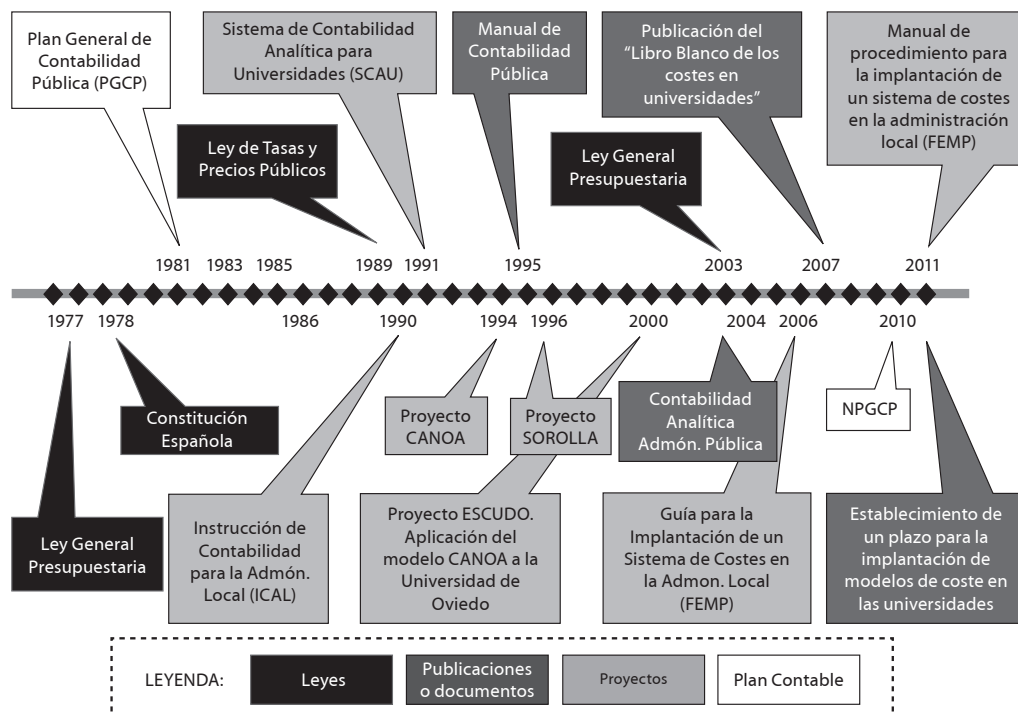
Plan General de Contabilidad Pública (PGCP)

Sistema de Contabilidad Analítica para Universidades (SCAU)

Manual de Contabilidad Pública

Publicación del "Libro Blanco de los costes en universidades"

Manual de procedimiento para la implantación de un sistema de costes en la administración local (FEMP)

Ley de Tasas y Precios Públicos

Ley General Presupuestaria

1981 1983 1985 1989 1991 1995 2003 2007 2011

1977 1978 1986 1990 1994 1996 2000 2004 2006 2010

Constitución Española

Proyecto CANOA

Proyecto SOROLLA

Contabilidad Analítica Admón. Pública

NPGCP

Ley General Presupuestaria

Instrucción de Contabilidad para la Admón. Local (ICAL)

Proyecto ESCUDO. Aplicación del modelo CANOA a la Universidad de Oviedo

Guía para la Implantación de un Sistema de Costes en la Admon. Local (FEMP)

Establecimiento de un plazo para la implantación de modelos de coste en las universidades

LEYENDA: Leyes Publicaciones o documentos Proyectos Plan Contable